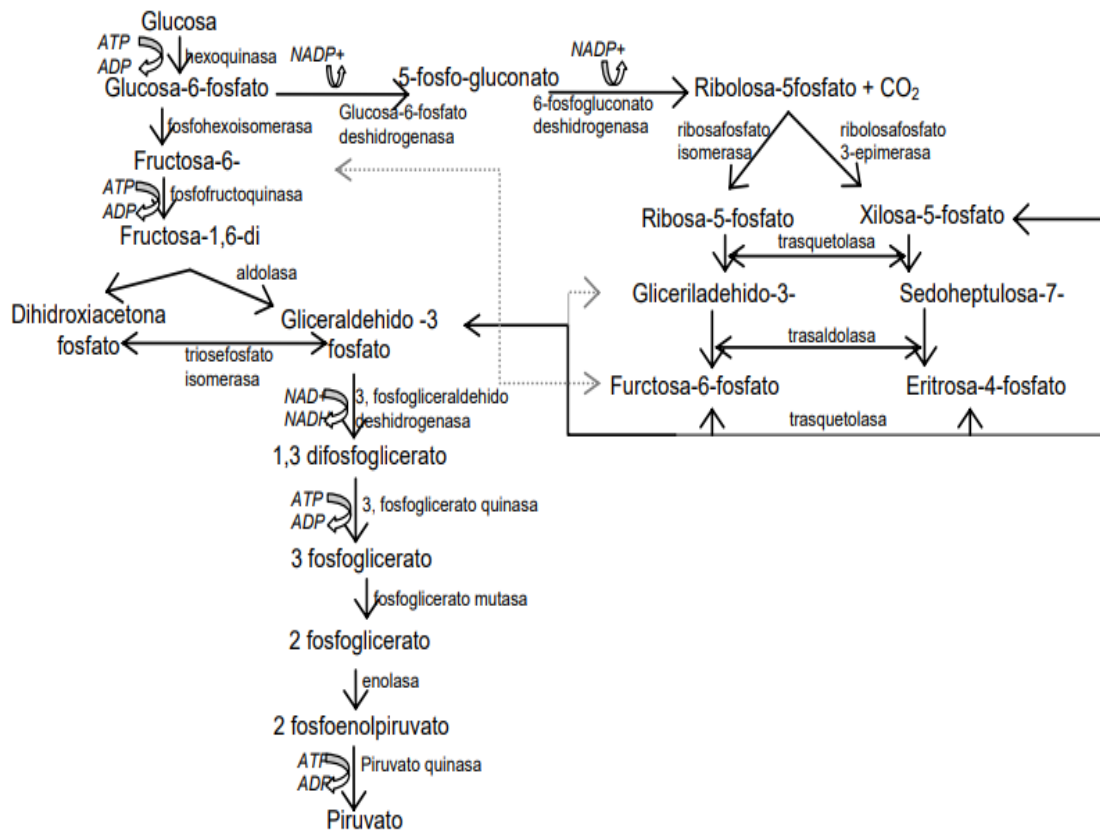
Glucosa
ATP
ADP
hexoquinasa
NADP+
Glucosa-6-fosfato
5-fosfo-gluconato
Glucosa-6-fosfato deshidrogenasa
NADP+
Ribolosa-5fosfato + $CO_2$
6-fosfogluconato deshidrogenasa
fosfohexoisomerasa
ribosafosfato isomerasa
ribolosafosfato 3-epimerasa
Fructosa-6-
ATP
ADP
fosfofructoquinasa
Fructosa-1,6-di
Ribosa-5-fosfato
Xilosa-5-fosfato
trasquetolasa
aldolasa
Dihidroxiacetona fosfato
Gliceraldehido -3 fosfato
Gliceriladehido-3-
Sedoheptulosa-7-
trasaldolasa
triosefosfato isomerasa
NAD+
NADH
3, fosfogliceraldehido deshidrogenasa
Furctosa-6-fosfato
Eritrosa-4-fosfato
trasquetolasa
1,3 difosfoglicerato
ATP
ADP
3, fosfoglicerato quinasa
3 fosfoglicerato
fosfoglicerato mutasa
2 fosfoglicerato
enolasa
2 fosfoenolpiruvato
ATP
ADP
Piruvato quinasa
Piruvato